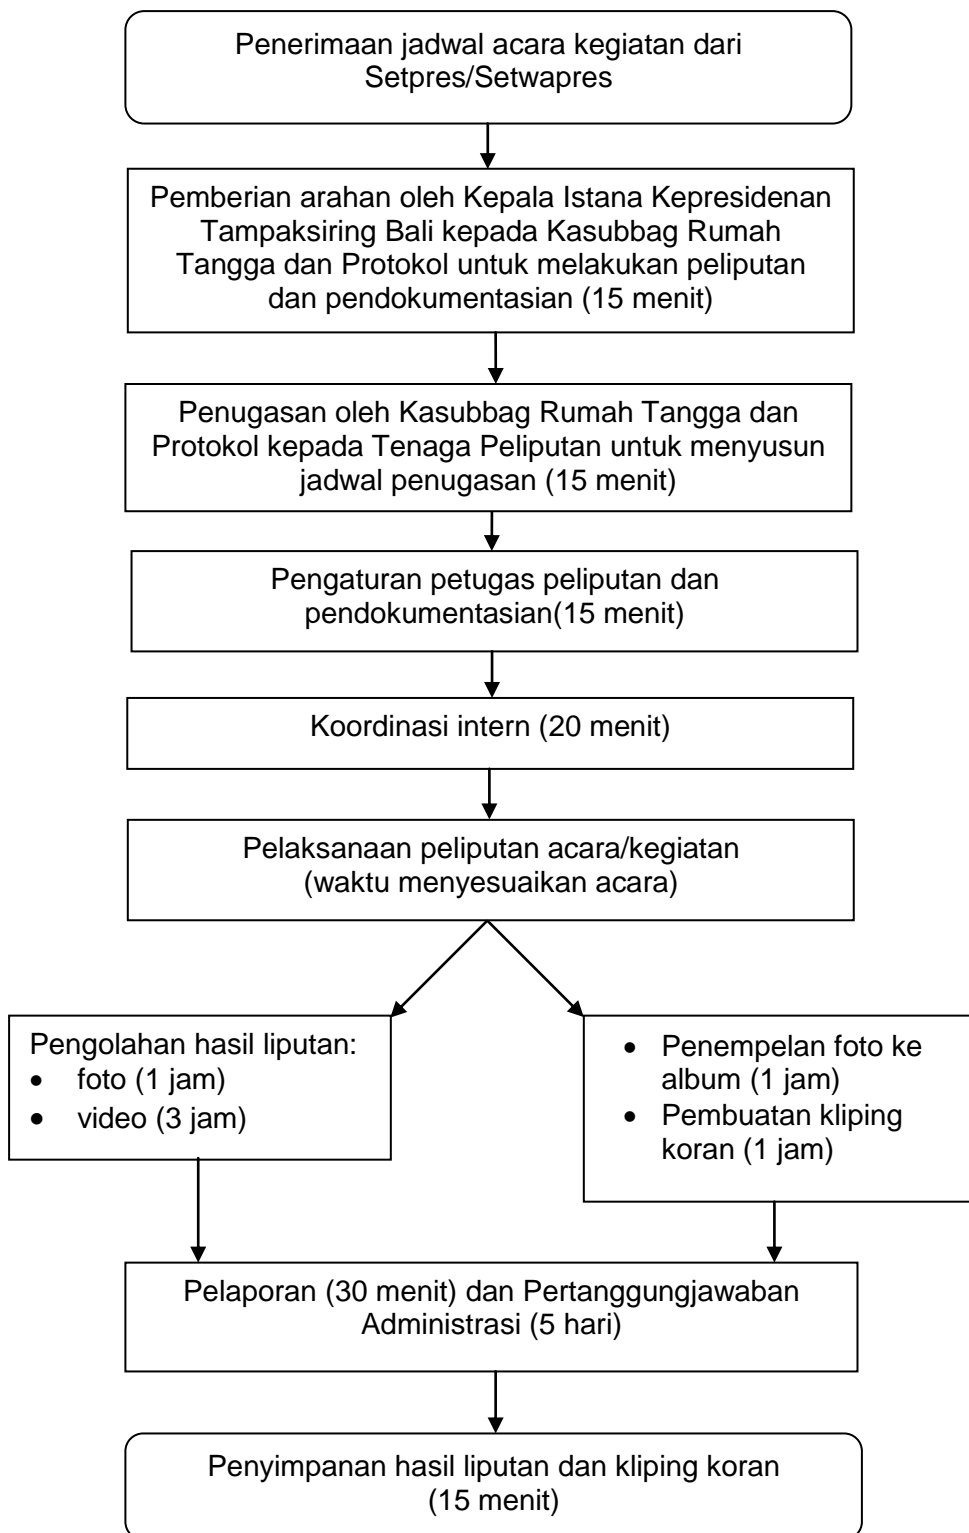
Penerimaan jadwal acara kegiatan dari Setpres/Setwapres

Pemberian arahan oleh Kepala Istana Kepresidenan Tampaksiring Bali kepada Kasubbag Rumah Tangga dan Protokol untuk melakukan peliputan dan pendokumentasian (15 menit)

Penugasan oleh Kasubbag Rumah Tangga dan Protokol kepada Tenaga Peliputan untuk menyusun jadwal penugasan (15 menit)

Pengaturan petugas peliputan dan pendokumentasian(15 menit)

Koordinasi intern (20 menit)

Pelaksanaan peliputan acara/kegiatan (waktu menyesuaikan acara)

Pengolahan hasil liputan:
- foto (1 jam)
- video (3 jam)

- Penempelan foto ke album (1 jam)
- Pembuatan kliping koran (1 jam)

Pelaporan (30 menit) dan Pertanggungjawaban Administrasi (5 hari)

Penyimpanan hasil liputan dan kliping koran (15 menit)